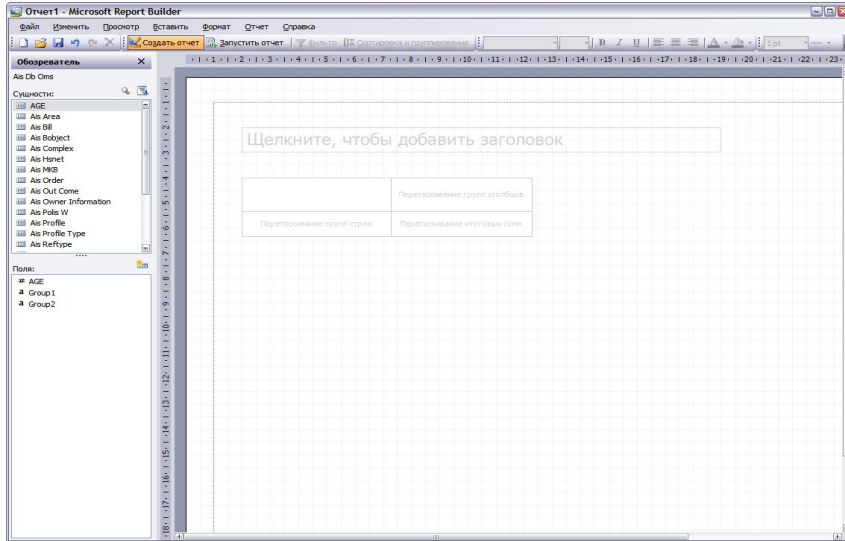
Отчет1 - Microsoft Report Builder

Файл Изменить Просмотр Вставить Формат Отчет Справка

Создать отчет Запустить отчет Фильтр Сортировка и группирование

B I U

1pt

Обозреватель

Ais Db Oms

Сущности:

AGE
Ais Area
Ais Bill
Ais Bobject
Ais Complex
Ais Hsnet
Ais MKB
Ais Order
Ais Out Come
Ais Owner Information
Ais Polis W
Ais Profile
Ais Profile Type
Ais Reftype

Поля:

# AGE
a Group1
a Group2

1 2 3 4 5 6 7 8 9 10 11 12 13 14 15 16 17 18 19 20 21 22 23

Щелкните, чтобы добавить заголовок

| | Перетаскивание групп столбцов |
|---|---|
| Перетаскивание групп строк | Перетаскивание итоговых сумм |

1 2 3 4 5 6 7 8 9 10 11 12 13 14 15 16 17 18